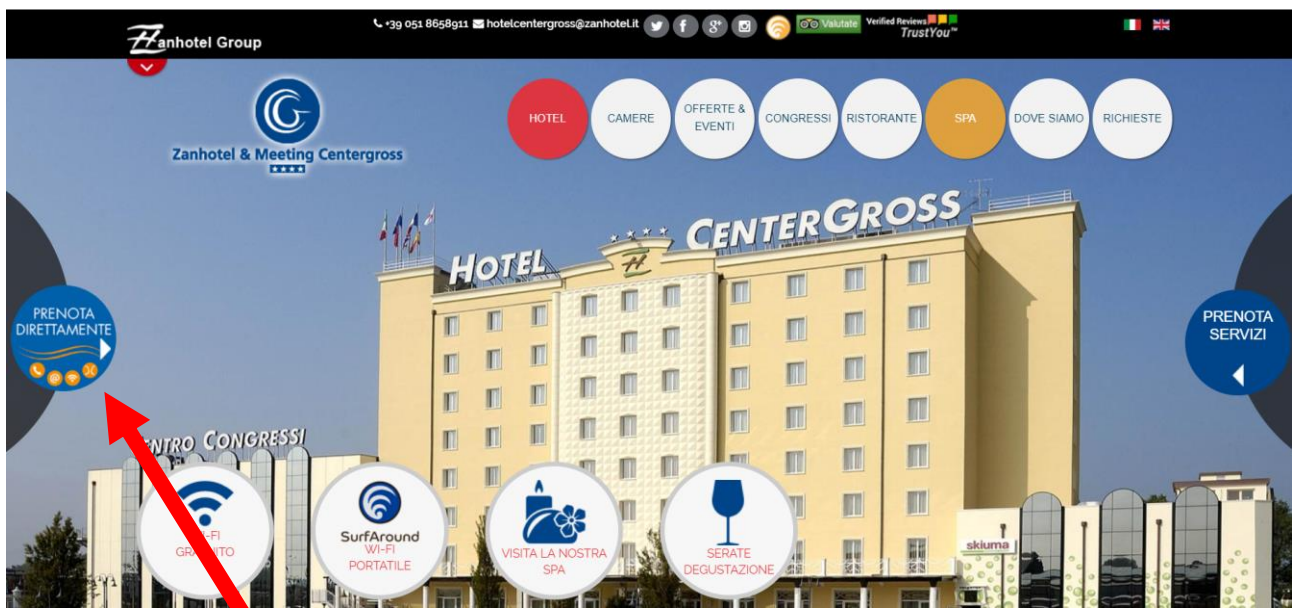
Zanhotel Group

+39 051 8658911 hotelcentergross@zanhotel.it Valutate Verified Reviews TrustYou™

Zanhotel & Meeting Centergross

HOTEL CAMERE OFFERTE & EVENTI CONGRESSI RISTORANTE SPA DOVE SIAMO RICHIESTE

HOTEL CENTERGROSS

PRENOTA DIRETTAMENTE

PRENOTA SERVIZI

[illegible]NTRO CONGRESSI

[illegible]-FI GRA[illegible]ITO

SurfAround WI-FI PORTATILE

VISITA LA NOSTRA SPA

SERATE DEGUSTAZIONE

skiuma